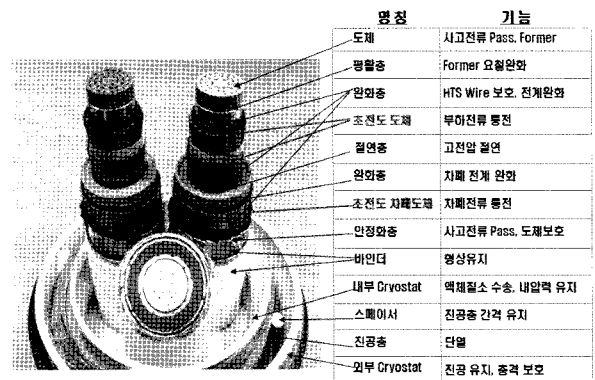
| 명칭 | 기능 |
|---|---|
| 도체 | 사고전류 Pass, Former |
| 평활층 | Former 요철완화 |
| 완화층 | HTS Wire 보호, 전계완화 |
| 초전도 도체 | 부하전류 통전 |
| 절연층 | 고전압 절연 |
| 완화층 | 차폐 전계 완화 |
| 초전도 차폐도체 | 차폐전류 통전 |
| 안정화층 | 사고전류 Pass, 도체보호 |
| 바인더 | 형상유지 |
| 내부 Cryostat | 액체질소 수송, 내압력 유지 |
| 스페이서 | 진공층 간격 유지 |
| 진공층 | 단열 |
| 외부 Cryostat | 진공 유지, 충격 보호 |